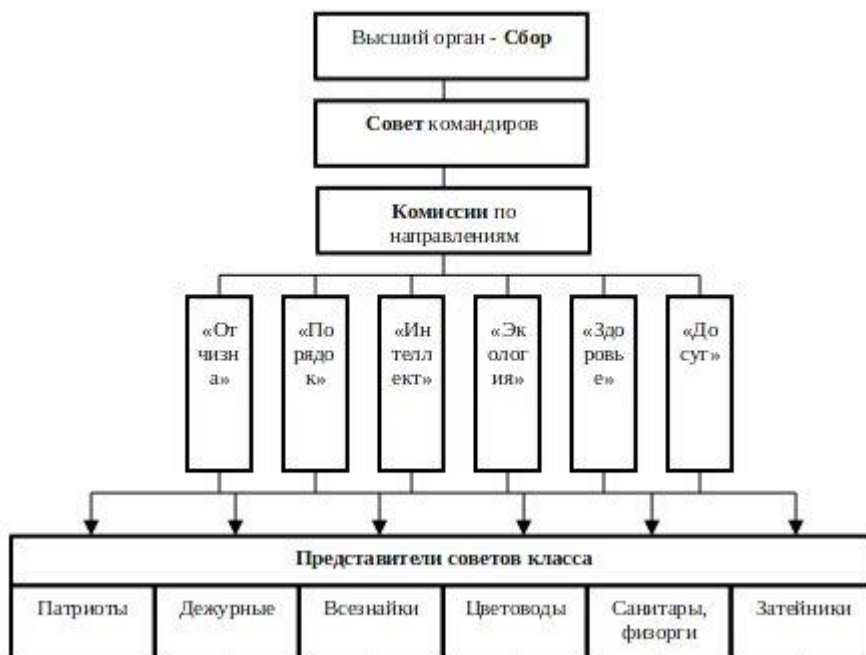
Высший орган - **Сбор**

**Совет** командиров

**Комиссии** по направлениям

«Отчизна»

«Порядок»

«Интеллект»

«Экология»

«Здоровье»

«Досуг»

| **Представители советов класса** | | | | | |
|---|---|---|---|---|---|
| Патриоты | Дежурные | Всезнайки | Цветоводы | Санитары, физорги | Затейники |